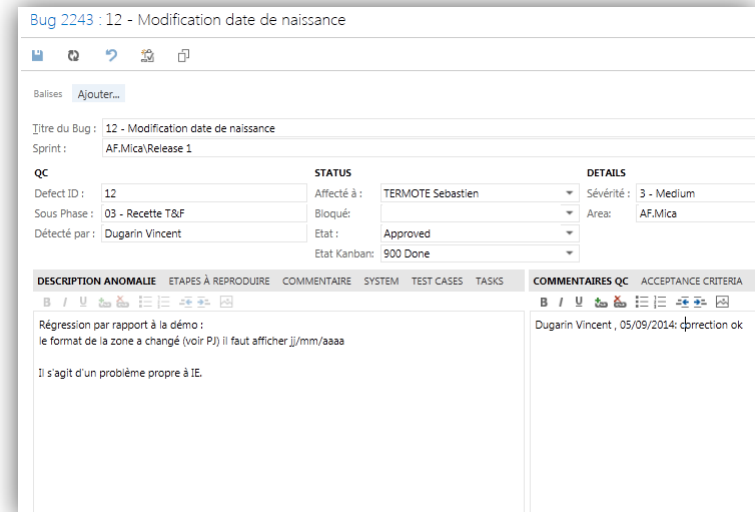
Bug 2243 : 12 - Modification date de naissance

Balises Ajouter...

Titre du Bug : 12 - Modification date de naissance
Sprint : AF.Mica\Release 1

QC
Defect ID : 12
Sous Phase : 03 - Recette T&F
Détecté par : Dugarin Vincent

STATUS
Affecté à : TERMOTE Sebastien
Bloqué:
Etat : Approved
Etat Kanban: 900 Done

DETAILS
Sévérité : 3 - Medium
Area: AF.Mica

DESCRIPTION ANOMALIE ETAPES À REPRODUIRE COMMENTAIRE SYSTEM TEST CASES TASKS

Régression par rapport à la démo :
le format de la zone a changé (voir PJ) il faut afficher jj/mm/aaaa

Il s'agit d'un problème propre à IE.

COMMENTAIRES QC ACCEPTANCE CRITERIA

Dugarin Vincent , 05/09/2014: correction ok